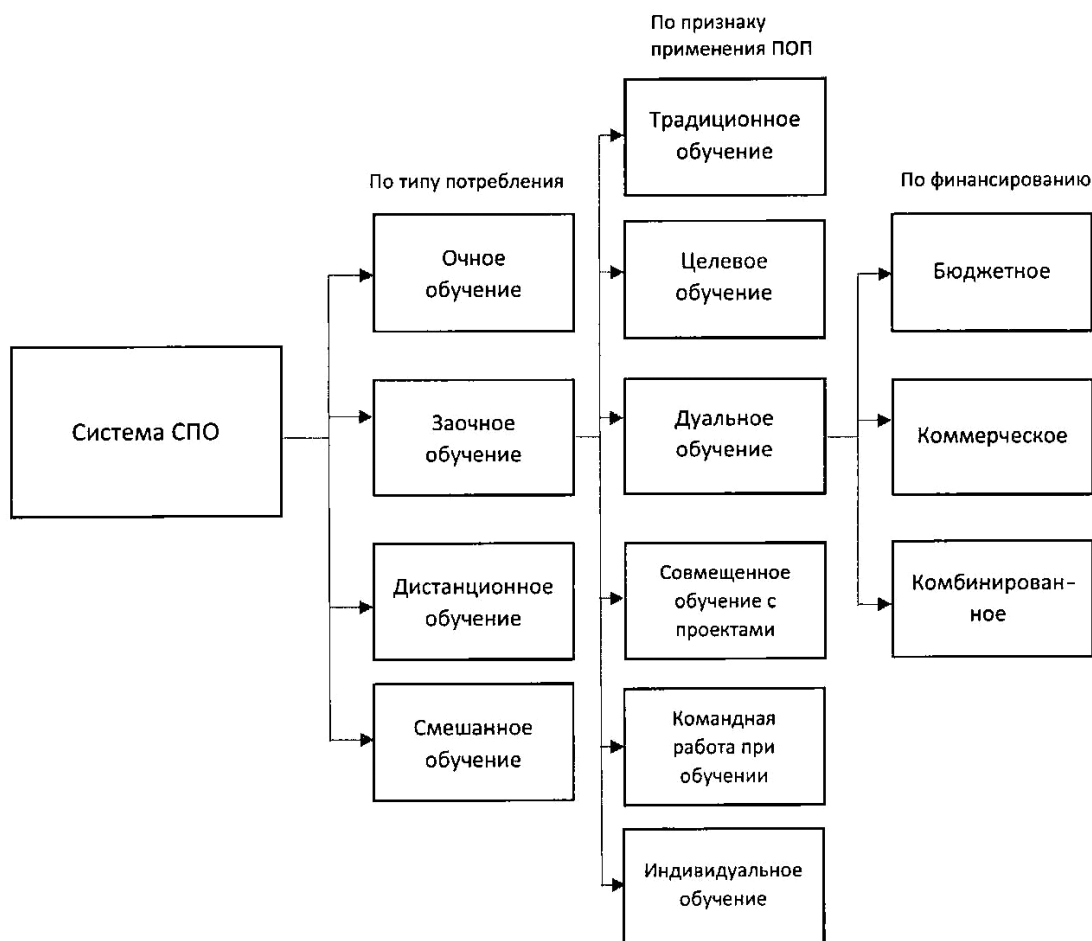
Система СПО

По типу потребления

Очное обучение

Заочное обучение

Дистанционное обучение

Смешанное обучение

По признаку применения ПОП

Традиционное обучение

Целевое обучение

Дуальное обучение

Совмещенное обучение с проектами

Командная работа при обучении

Индивидуальное обучение

По финансированию

Бюджетное

Коммерческое

Комбинированное